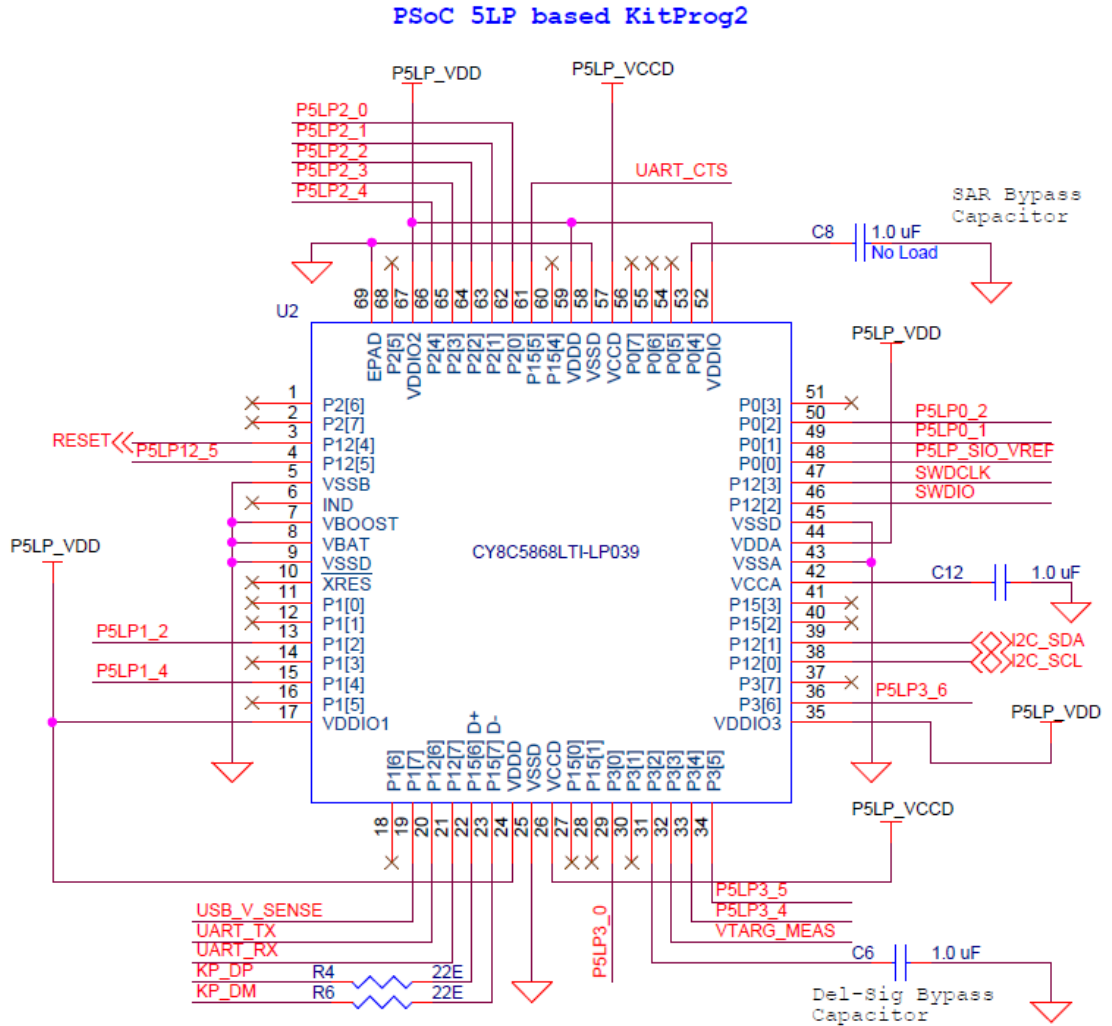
PSoC 5LP based KitProg2

P5LP_VDD
P5LP_VCCD
P5LP2_0
P5LP2_1
P5LP2_2
P5LP2_3
P5LP2_4
UART_CTS
SAR Bypass Capacitor
C8
1.0 uF
No Load

69 68 67 66 65 64 63 62 61 60 59 58 57 56 55 54 53 52
EPAD P2[5] VDDIO2 P2[4] P2[3] P2[2] P2[1] P2[0] P15[5] P15[4] VDDD VSSD VCCD P0[7] P0[6] P0[5] P0[4] VDDIO

U2

1 P2[6]
2 P2[7]
3 P12[4]
4 P12[5]
5 VSSB
6 IND
7 VBOOST
8 VBAT
9 VSSD
10 XRES
11 P1[0]
12 P1[1]
13 P1[2]
14 P1[3]
15 P1[4]
16 P1[5]
17 VDDIO1

RESET
P5LP12_5
P5LP_VDD
P5LP1_2
P5LP1_4

CY8C5868LTI-LP039

P5LP_VDD
51 P0[3]
50 P0[2]
49 P0[1]
48 P0[0]
47 P12[3]
46 P12[2]
45 VSSD
44 VDDA
43 VSSA
42 VCCA
41 P15[3]
40 P15[2]
39 P12[1]
38 P12[0]
37 P3[7]
36 P3[6]
35 VDDIO3

P5LP0_2
P5LP0_1
P5LP_SIO_VREF
SWDCLK
SWDIO
C12
1.0 uF
I2C_SDA
I2C_SCL
P5LP3_6
P5LP_VDD

D+ D-
P1[6] P1[7] P12[6] P12[7] P15[6] P15[7] VDDD VSSD VCCD P15[0] P15[1] P3[0] P3[1] P3[2] P3[3] P3[4] P3[5]
18 19 20 21 22 23 24 25 26 27 28 29 30 31 32 33 34

P5LP_VCCD
P5LP3_5
P5LP3_4
VTARG_MEAS
C6
1.0 uF
Del-Sig Bypass Capacitor
P5LP3_0

USB_V_SENSE
UART_TX
UART_RX
KP_DP
KP_DM
R4
R6
22E
22E